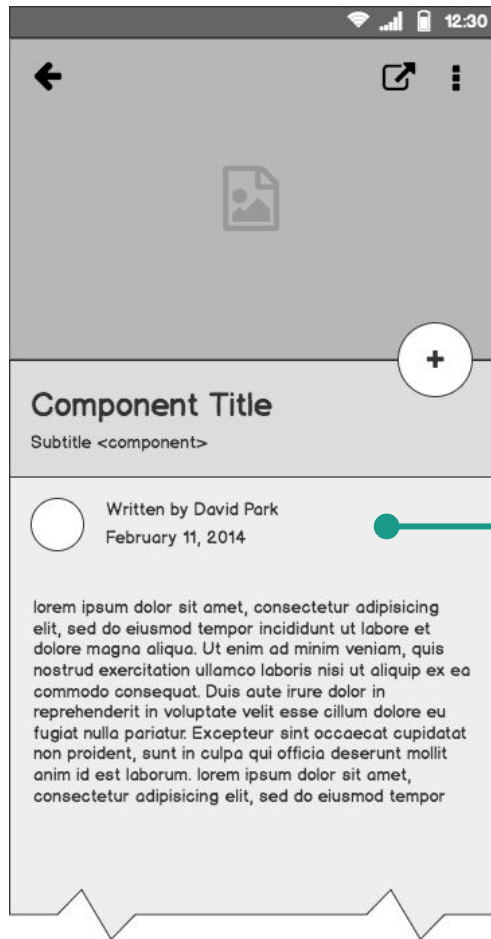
12:30

+

Component Title

Subtitle <component>

Written by David Park

February 11, 2014

lorem ipsum dolor sit amet, consectetur adipisicing elit, sed do eiusmod tempor incididunt ut labore et dolore magna aliqua. Ut enim ad minim veniam, quis nostrud exercitation ullamco laboris nisi ut aliquip ex ea commodo consequat. Duis aute irure dolor in reprehenderit in voluptate velit esse cillum dolore eu fugiat nulla pariatur. Excepteur sint occaecat cupidatat non proident, sunt in culpa qui officia deserunt mollit anim id est laborum. lorem ipsum dolor sit amet, consectetur adipisicing elit, sed do eiusmod tempor